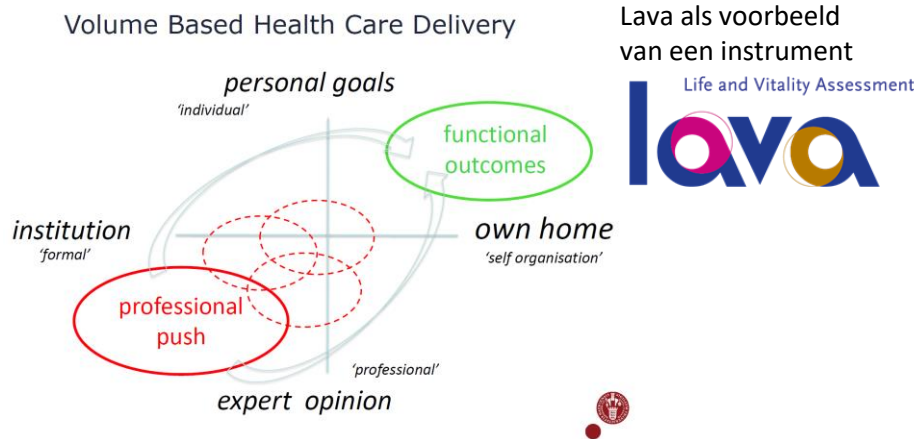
Volume Based Health Care Delivery

Lava als voorbeeld van een instrument

Life and Vitality Assessment

lava

personal goals
'individual'

functional outcomes

institution
'formal'

own home
'self organisation'

professional push

'professional'

expert opinion